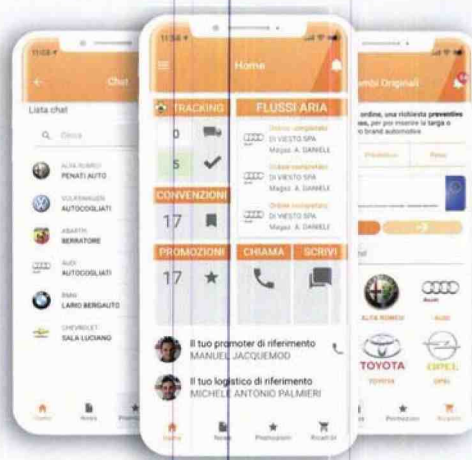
11:58

Chat

Lista chat

Cerca

ALFA ROMEO
PENATI AUTO

VOLKSWAGEN
AUTOCOGLIATI

ABARTH
BERRATORE

AUDI
AUTOCOGLIATI

BMW
LARIO BERGAUTO

CHEVROLET
SALA LUCIANO

Home

News

Promozioni

11:58

Home

TRACKING

0

5

FLUSSI ARIA

Ordine completato
DI VIESTO SPA
Magaz. A. DANIELE

Ordine completato
DI VIESTO SPA
Magaz. A. DANIELE

Ordine completato
DI VIESTO SPA
Magaz. A. DANIELE

CONVENZIONI

17

PROMOZIONI

17

CHIAMA

SCRIVI

Il tuo promoter di riferimento
MANUEL JACQUEMOD

Il tuo logistico di riferimento
MICHELE ANTONIO PALMIERI

Home

News

Promozioni

Ricambi

mbi Originali

ordine, una richiesta preventivo
ca, per poi inserire la targa o
brand automotive

ALFA ROMEO

AUDI

TOYOTA

TOYOTA

OPEL

OPEL

Promozioni

Ricambi